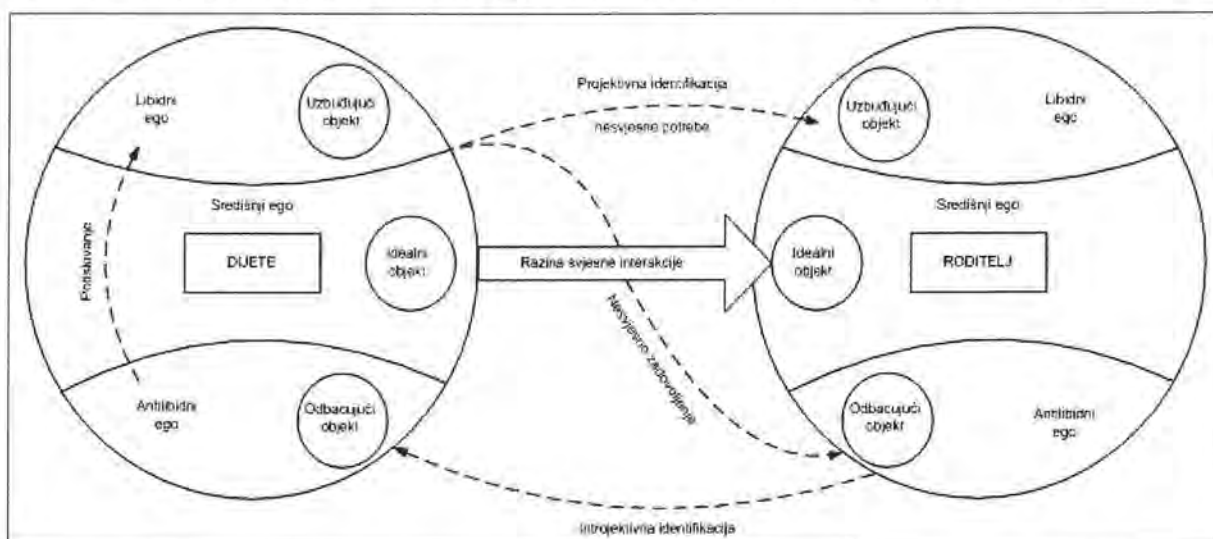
Libidni ego

Uzbuđujući objekt

Potiskivanje

Središnji ego

DIJETE

Idealni objekt

Antilibidni ego

Odbacujući objekt

Projektivna identifikacija

nesvjesne potrebe

Razina svjesne interakcije

Nesvjesno zadovoljenje

Introjektivna identifikacija

Uzbuđujući objekt

Libidni ego

Središnji ego

Idealni objekt

RODITELJ

Odbacujući objekt

Antilibidni ego